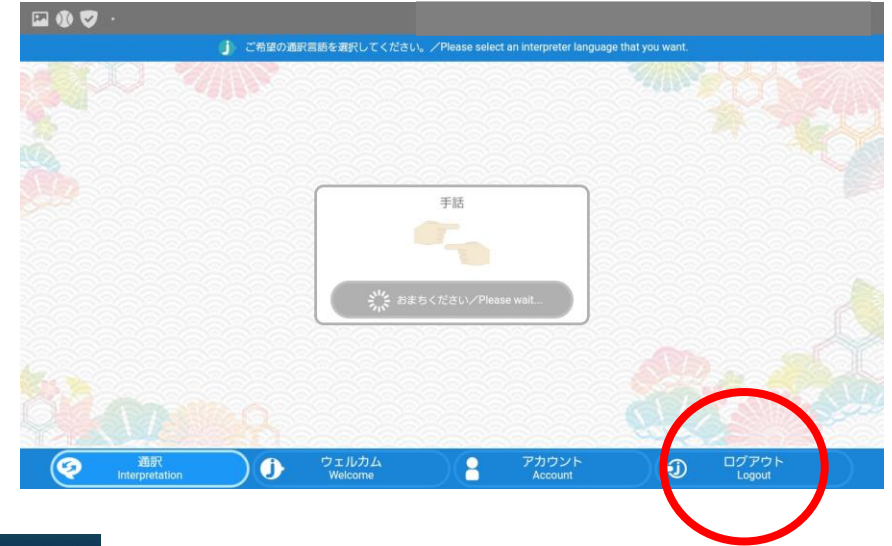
ご希望の通訳言語を選択してください。／Please select an interpreter language that you want.

手話

おまちください／Please wait...

通訳
Interpretation

ウェルカム
Welcome

アカウント
Account

ログアウト
Logout